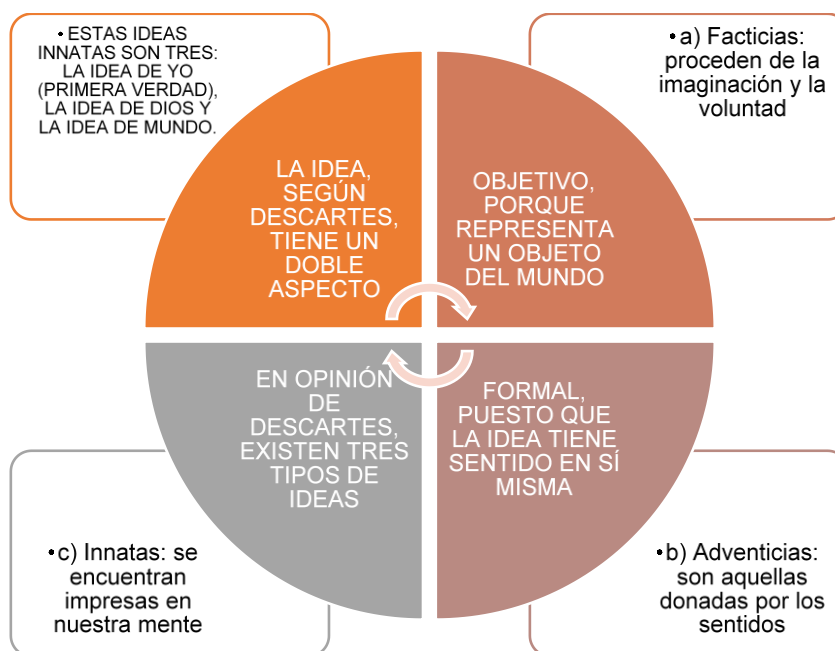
• ESTAS IDEAS INNATAS SON TRES: LA IDEA DE YO (PRIMERA VERDAD), LA IDEA DE DIOS Y LA IDEA DE MUNDO.

• a) Facticias: proceden de la imaginación y la voluntad

LA IDEA, SEGÚN DESCARTES, TIENE UN DOBLE ASPECTO

OBJETIVO, PORQUE REPRESENTA UN OBJETO DEL MUNDO

EN OPINIÓN DE DESCARTES, EXISTEN TRES TIPOS DE IDEAS

FORMAL, PUESTO QUE LA IDEA TIENE SENTIDO EN SÍ MISMA

• c) Innatas: se encuentran impresas en nuestra mente

• b) Adventicias: son aquellas donadas por los sentidos